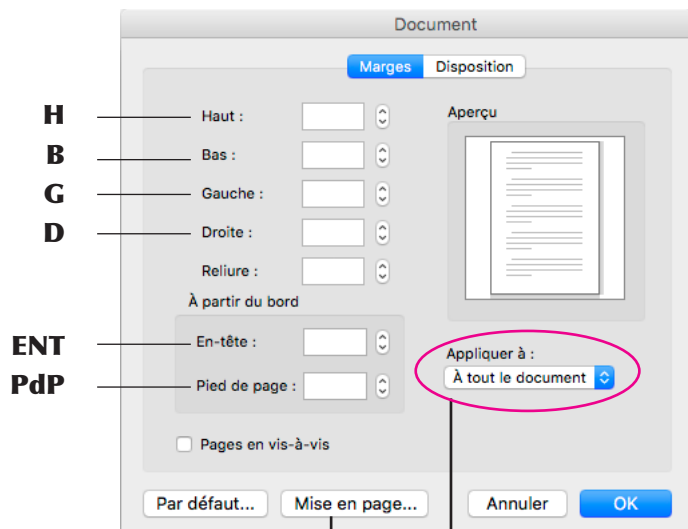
Document

Marges Disposition

H
Haut :

B
Bas :

G
Gauche :

D
Droite :

Reliure :

À partir du bord

ENT
En-tête :

PdP
Pied de page :

Pages en vis-à-vis

Aperçu

Appliquer à :
À tout le document

Par défaut... Mise en page... Annuler OK